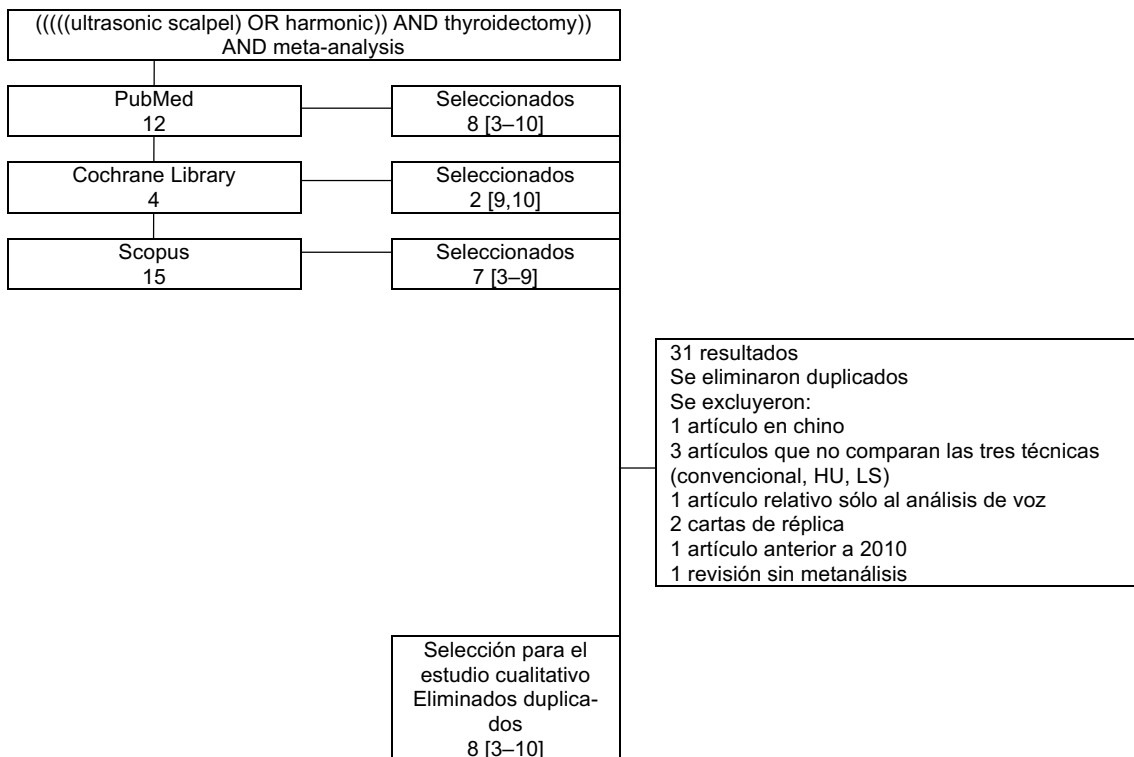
(((((ultrasonic scalpel) OR harmonic)) AND thyroidectomy)) AND meta-analysis

PubMed
12

Seleccionados
8 [3–10]

Cochrane Library
4

Seleccionados
2 [9,10]

Scopus
15

Seleccionados
7 [3–9]

31 resultados
Se eliminaron duplicados
Se excluyeron:
1 artículo en chino
3 artículos que no comparan las tres técnicas (convencional, HU, LS)
1 artículo relativo sólo al análisis de voz
2 cartas de réplica
1 artículo anterior a 2010
1 revisión sin metanálisis

Selección para el estudio cualitativo
Eliminados duplicados
8 [3–10]